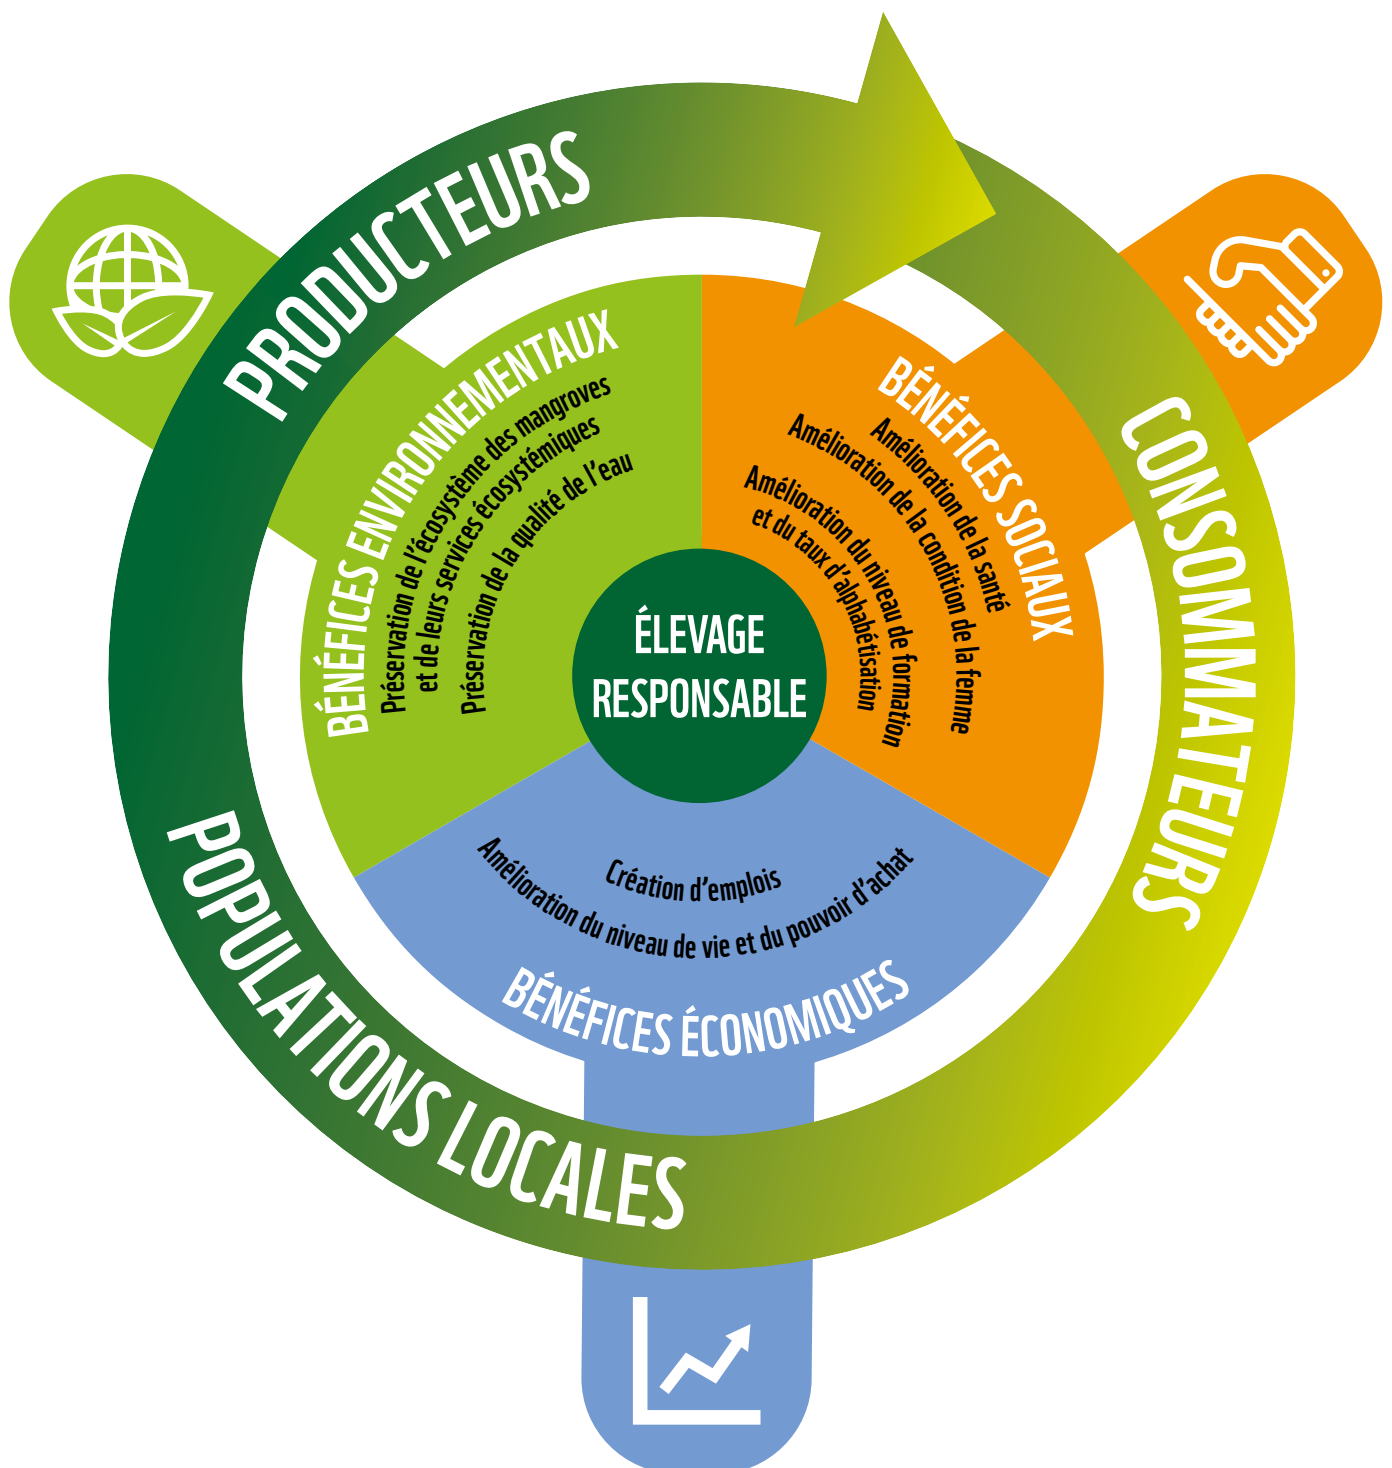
PRODUCTEURS

CONSOMMATEURS

POPULATIONS LOCALES

BÉNÉFICES ENVIRONNEMENTAUX

Préservation de l'écosystème des mangroves et de leurs services écosystémiques

Préservation de la qualité de l'eau

BÉNÉFICES SOCIAUX

Amélioration de la santé

Amélioration de la condition de la femme

Amélioration du niveau de formation et du taux d'alphabétisation

ÉLEVAGE RESPONSABLE

Création d'emplois

Amélioration du niveau de vie et du pouvoir d'achat

BÉNÉFICES ÉCONOMIQUES